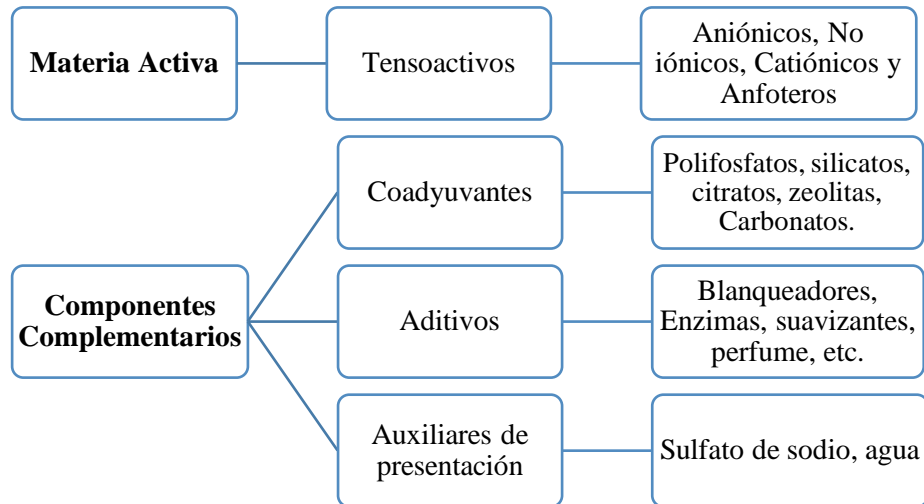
Materia Activa

Tensoactivos

Aniónicos, No iónicos, Catiónicos y Anfoteros

Componentes Complementarios

Coadyuvantes

Polifosfatos, silicatos, citratos, zeolitas, Carbonatos.

Aditivos

Blanqueadores, Enzimas, suavizantes, perfume, etc.

Auxiliares de presentación

Sulfato de sodio, agua